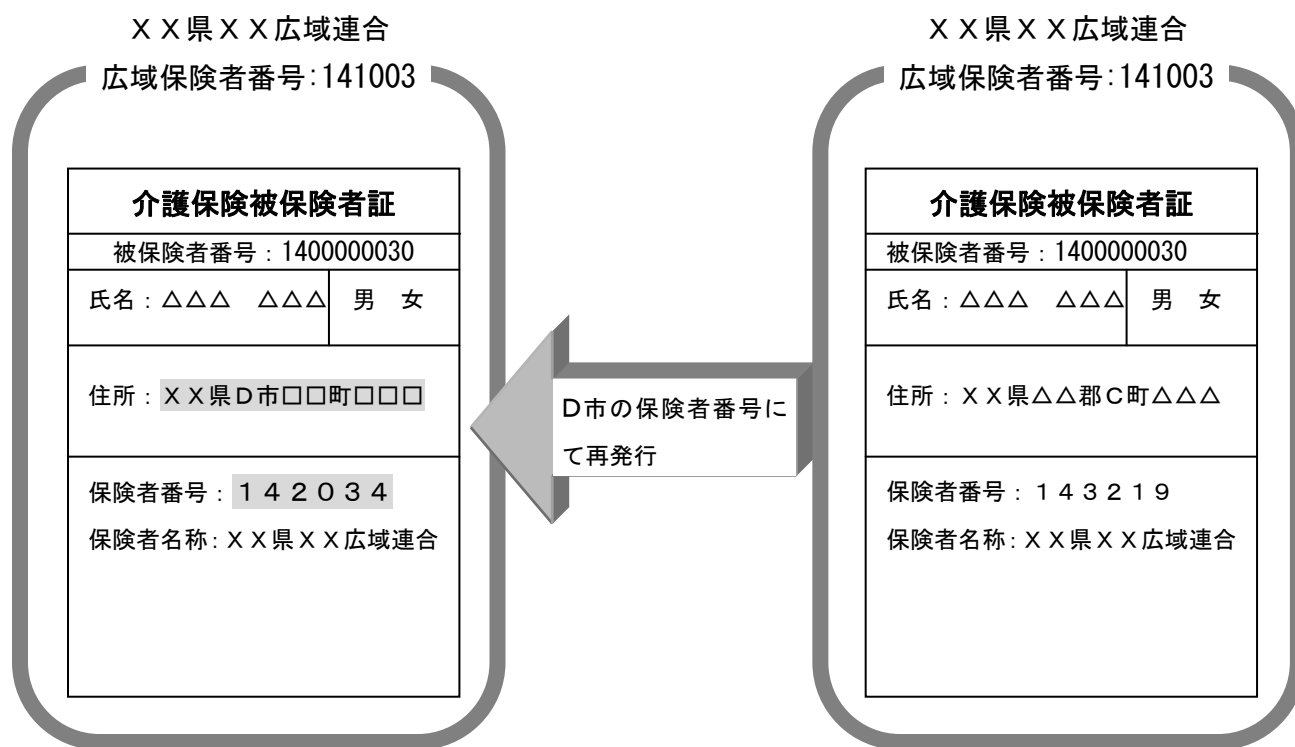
ＸＸ県ＸＸ広域連合
広域保険者番号:141003

介護保険被保険者証

被保険者番号：1400000030

氏名：△△△　△△△　男　女

住所：ＸＸ県Ｄ市□□町□□□

保険者番号：１４２０３４

保険者名称:ＸＸ県ＸＸ広域連合

Ｄ市の保険者番号にて再発行

ＸＸ県ＸＸ広域連合
広域保険者番号:141003

介護保険被保険者証

被保険者番号：1400000030

氏名：△△△　△△△　男　女

住所：ＸＸ県△△郡Ｃ町△△△

保険者番号：１４３２１９

保険者名称:ＸＸ県ＸＸ広域連合